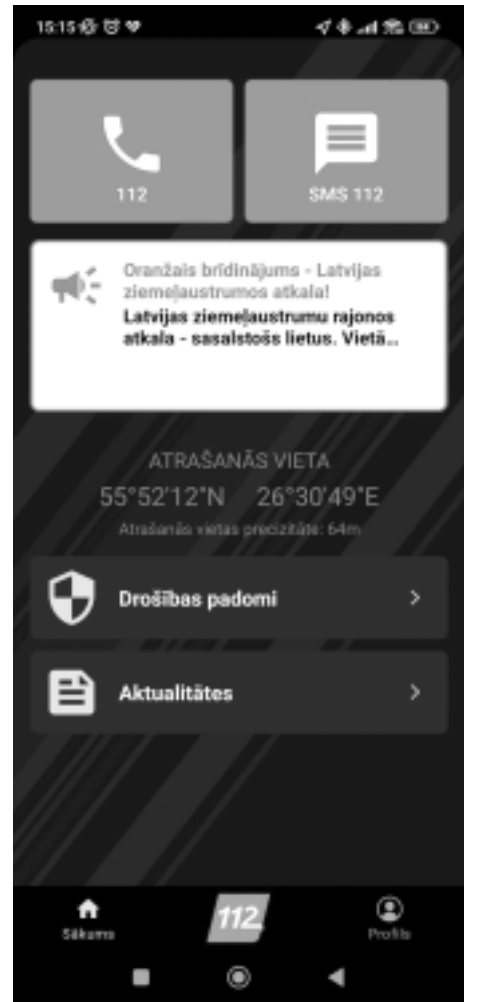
15:15

112

SMS 112

Oranžais brīdinājums - Latvijas ziemeļaustrumos atkala!
Latvijas ziemeļaustrumu rajonos atkala - sasalstošs lietus. Vietā...

ATRAŠANĀS VIETA
55°52'12"N 26°30'49"E
Atrašanās vietas precizitāte: 64m

Drošības padomi

Aktualitātes

Sākums
112
Profils